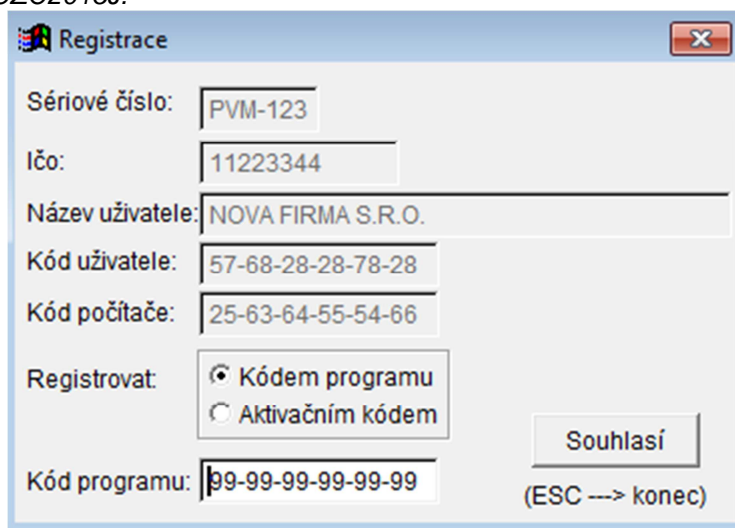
Registrace

Sériové číslo: PVM-123

Ičo: 11223344

Název uživatele: NOVA FIRMA S.R.O.

Kód uživatele: 57-68-28-28-78-28

Kód počítače: 25-63-64-55-54-66

Registrovat: Kódem programu
Aktivačním kódem

Souhlasí

Kód programu: 99-99-99-99-99-99

(ESC ---> konec)